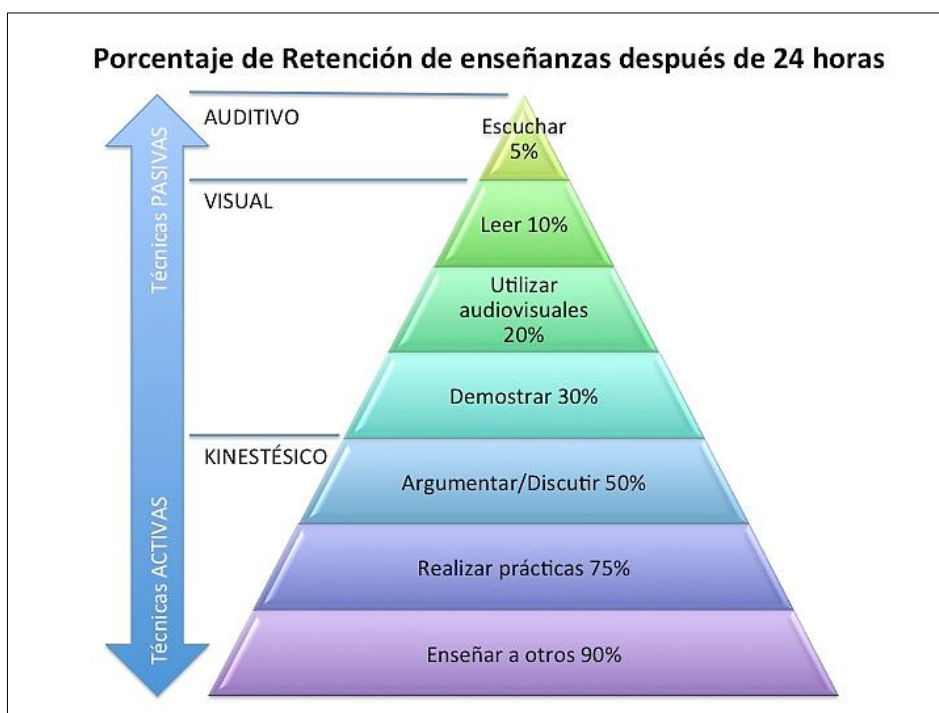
Porcentaje de Retención de enseñanzas después de 24 horas

Técnicas PASIVAS

Técnicas ACTIVAS

AUDITIVO

VISUAL

KINESTÉSICO

Escuchar 5%

Leer 10%

Utilizar audiovisuales 20%

Demostrar 30%

Argumentar/Discutir 50%

Realizar prácticas 75%

Enseñar a otros 90%